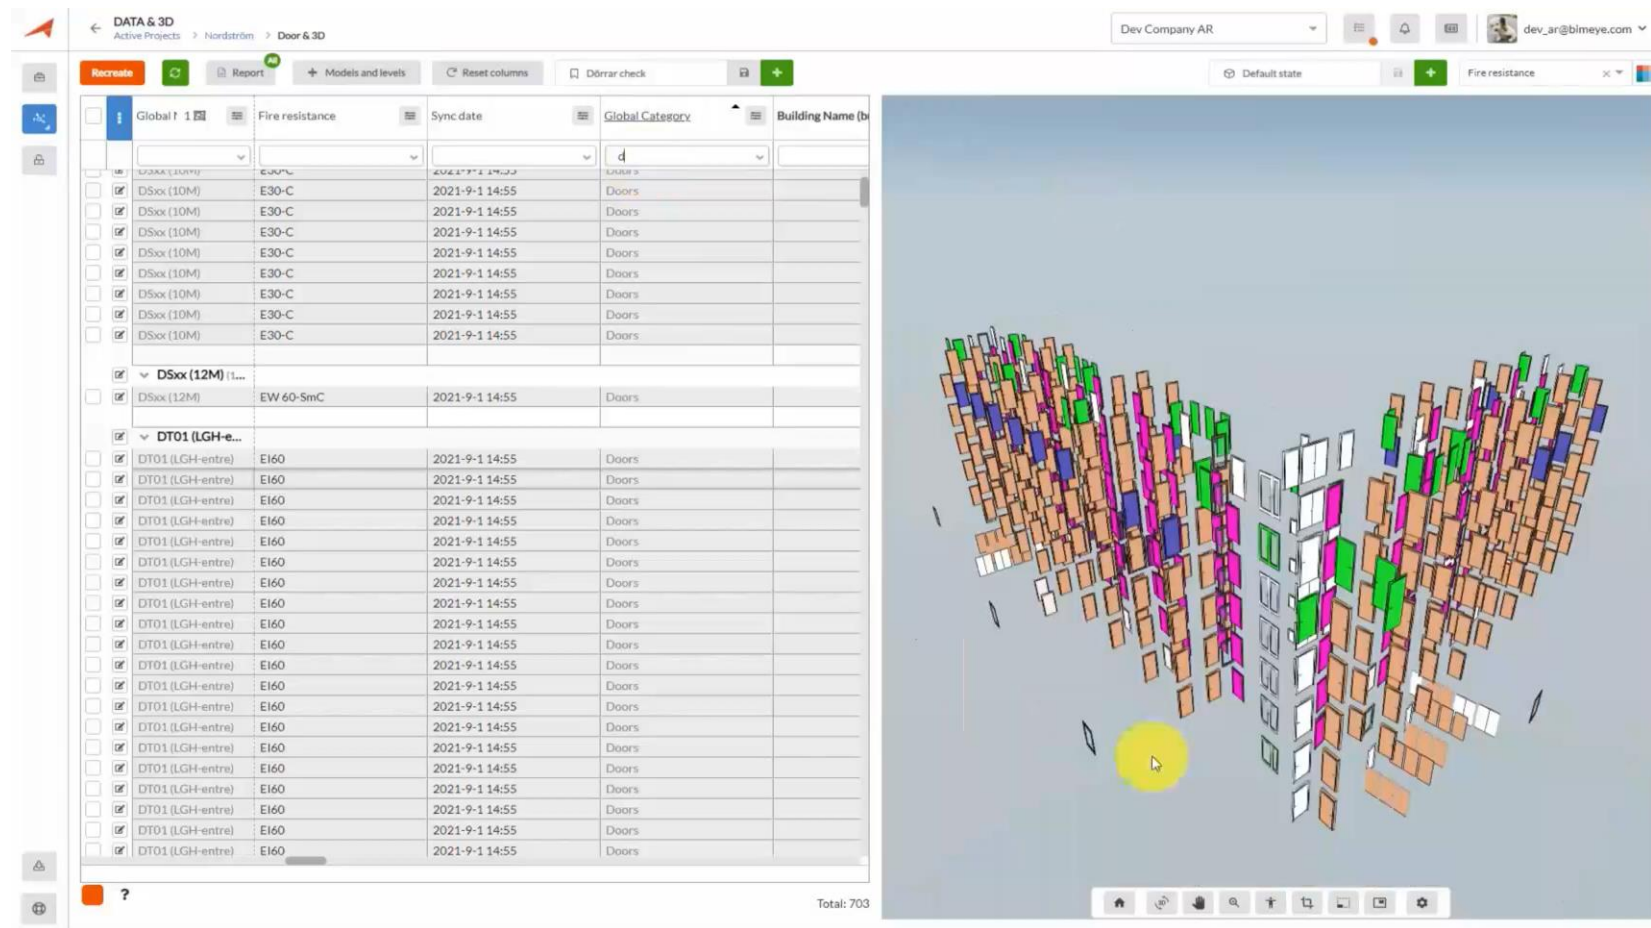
DATA & 3D
Active Projects > Nordström > Door & 3D

Dev Company AR
dev_ar@bimeye.com

Recreate
Report
All
Models and levels
Reset columns
Dörrar check
Default state
Fire resistance

| | | Global 1 | Fire resistance | Sync date | Global Category | Building Name (b |
|---|---|---|---|---|---|---|
| | | | | | d | |
| | | DSxx (10M) | E30-C | 2021-9-1 14:55 | Doors | |
| | | DSxx (10M) | E30-C | 2021-9-1 14:55 | Doors | |
| | | DSxx (10M) | E30-C | 2021-9-1 14:55 | Doors | |
| | | DSxx (10M) | E30-C | 2021-9-1 14:55 | Doors | |
| | | DSxx (10M) | E30-C | 2021-9-1 14:55 | Doors | |
| | | DSxx (10M) | E30-C | 2021-9-1 14:55 | Doors | |
| | | DSxx (10M) | E30-C | 2021-9-1 14:55 | Doors | |
| | | DSxx (10M) | E30-C | 2021-9-1 14:55 | Doors | |
| | | DSxx (10M) | E30-C | 2021-9-1 14:55 | Doors | |
| | | DSxx (12M) (1... | | | | |
| | | DSxx (12M) | EW 60-SmC | 2021-9-1 14:55 | Doors | |
| | | DT01 (LGH-e... | | | | |
| | | DT01 (LGH-entre) | EI60 | 2021-9-1 14:55 | Doors | |
| | | DT01 (LGH-entre) | EI60 | 2021-9-1 14:55 | Doors | |
| | | DT01 (LGH-entre) | EI60 | 2021-9-1 14:55 | Doors | |
| | | DT01 (LGH-entre) | EI60 | 2021-9-1 14:55 | Doors | |
| | | DT01 (LGH-entre) | EI60 | 2021-9-1 14:55 | Doors | |
| | | DT01 (LGH-entre) | EI60 | 2021-9-1 14:55 | Doors | |
| | | DT01 (LGH-entre) | EI60 | 2021-9-1 14:55 | Doors | |
| | | DT01 (LGH-entre) | EI60 | 2021-9-1 14:55 | Doors | |
| | | DT01 (LGH-entre) | EI60 | 2021-9-1 14:55 | Doors | |
| | | DT01 (LGH-entre) | EI60 | 2021-9-1 14:55 | Doors | |
| | | DT01 (LGH-entre) | EI60 | 2021-9-1 14:55 | Doors | |
| | | DT01 (LGH-entre) | EI60 | 2021-9-1 14:55 | Doors | |
| | | DT01 (LGH-entre) | EI60 | 2021-9-1 14:55 | Doors | |
| | | DT01 (LGH-entre) | EI60 | 2021-9-1 14:55 | Doors | |
| | | DT01 (LGH-entre) | EI60 | 2021-9-1 14:55 | Doors | |
| | | DT01 (LGH-entre) | EI60 | 2021-9-1 14:55 | Doors | |
| | | DT01 (LGH-entre) | EI60 | 2021-9-1 14:55 | Doors | |
| | | DT01 (LGH-entre) | EI60 | 2021-9-1 14:55 | Doors | |
| | | DT01 (LGH-entre) | EI60 | 2021-9-1 14:55 | Doors | |
| | | DT01 (LGH-entre) | EI60 | 2021-9-1 14:55 | Doors | |

?
Total: 703